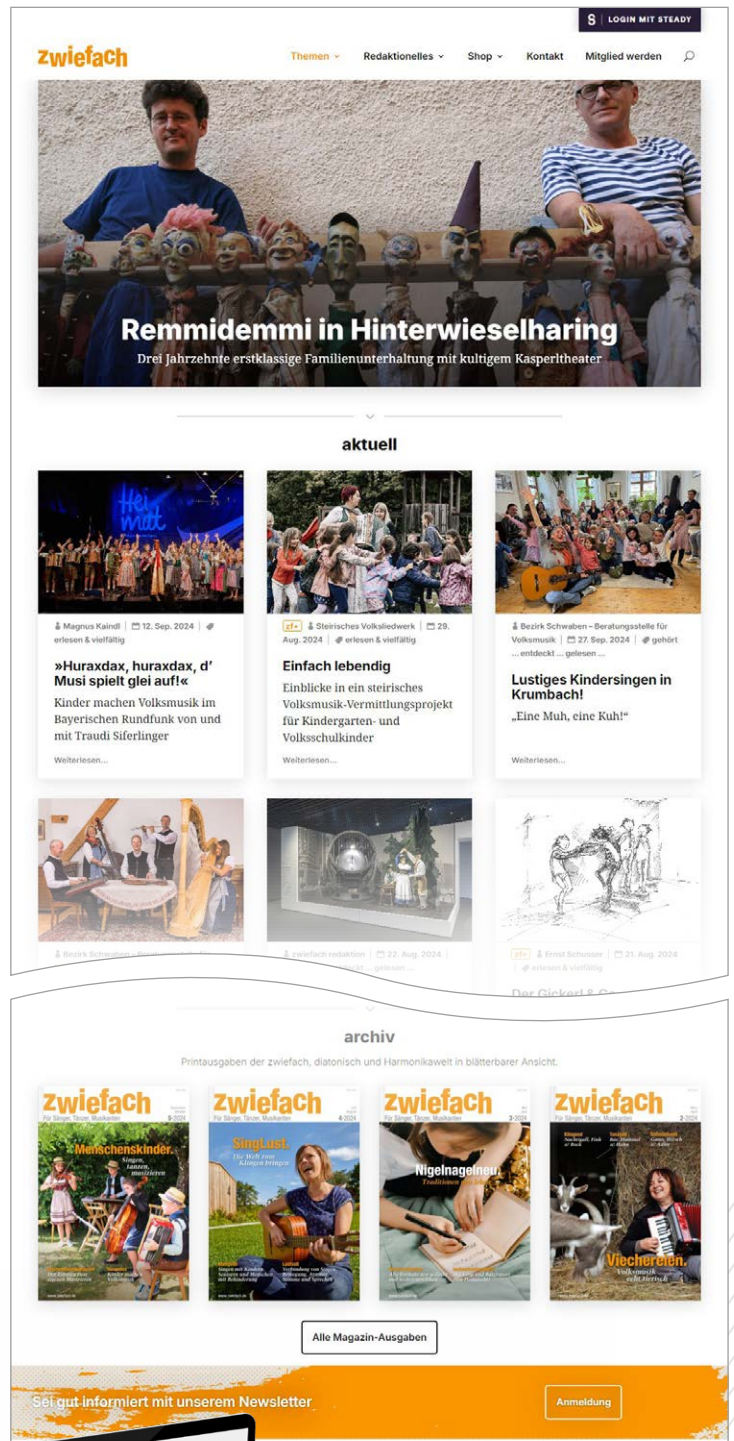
S LOGIN MIT STEADY

zwiefach

Themen Redaktionelles Shop Kontakt Mitglied werden

Remmidemmi in Hinterwieselharing

Drei Jahrzehnte erstklassige Familienunterhaltung mit kultigem Kasperltheater

aktuell

Magnus Kaindl | 12. Sep. 2024 | erlesen & vielfältig

»Huraxdax, huraxdax, d' Musi spielt glei auf!«

Kinder machen Volksmusik im Bayerischen Rundfunk von und mit Traudi Siferlinger

Weiterlesen...

zf+ Steirisches Volksliedwerk | 29. Aug. 2024 | erlesen & vielfältig

Einfach lebendig

Einblicke in ein steirisches Volksmusik-Vermittlungsprojekt für Kindergarten- und Volksschulkinder

Weiterlesen...

Bezirk Schwaben – Beratungsstelle für Volksmusik | 27. Sep. 2024 | gehört ... entdeckt ... gelesen ...

Lustiges Kindersingen in Krumbach!

„Eine Muh, eine Kuh!“

Weiterlesen...

Bezirk Schwaben – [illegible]

zwiefach redaktion | 22. Aug. 2024 | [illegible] ... gelesen ...

zf+ Ernst Schusser | 21. Aug. 2024 | erlesen & vielfältig

Der Gickerl & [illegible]

archiv

Printausgaben der zwiefach, diatonisch und Harmonikawelt in blätterbarer Ansicht.

zwiefach Für Sänger, Tänzer, Musikanten 5-2024 Menschenskinder. Singen, tanzen, musizieren

zwiefach 4-2024 SingLust. Die Welt zum Klingen bringen

zwiefach 3-2024 Nigelnagelneu. Traditionen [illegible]

zwiefach Für Sänger, Tänzer, Musikanten 2-2024 Viechereien. Volksmusik echt tierisch

Alle Magazin-Ausgaben

Sei gut informiert mit unserem Newsletter

Anmeldung